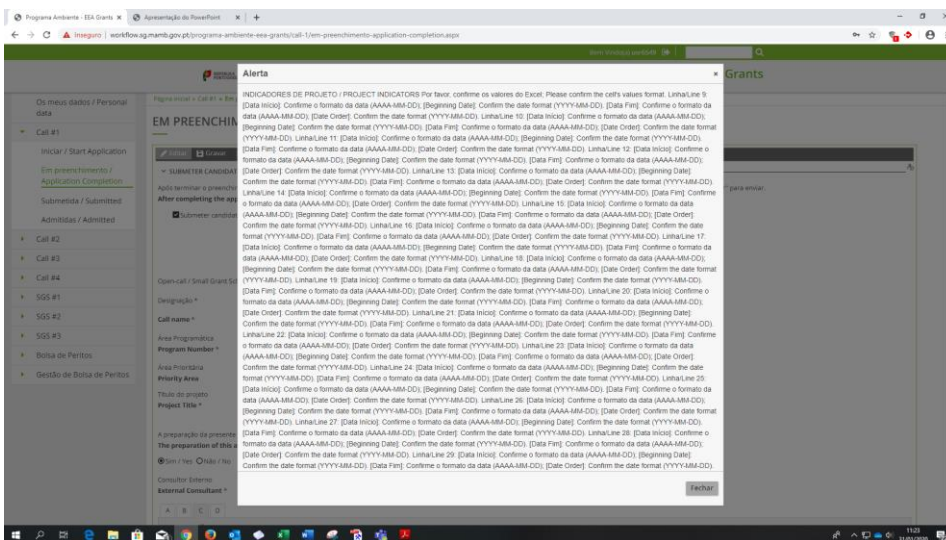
Programa Ambiente - EEA Grants ×
Apresentação do PowerPoint ×
Inseguro | workflow.sg.mamb.gov.pt/programa-ambiente-eea-grants/call-1/em-preenchimento-application-completion.aspx

Grants

Os meus dados / Personal data
Call #1
Iniciar / Start Application
Em preenchimento / Application Completion
Submetida / Submitted
Admitidas / Admitted
Call #2
Call #3
Call #4
SGS #1
SGS #2
SGS #3
Bolsa de Peritos
Gestão de Bolsa de Peritos

EM PREENCHIM

SUBMETER CANDIDAT
After completing the app
Submeter candidat
Open-call / Small Grant Sc
Designação *
Call name *
Área Programática
Program Number *
Área Prioritária
Priority Area
Título do projeto
Project Title *
A preparação da presente
The preparation of this a
Sim / Yes  Não / No
Consultor Externo
External Consultant *

para enviar.

Alerta ×

INDICADORES DE PROJETO / PROJECT INDICATORS Por favor, confirme os valores do Excel; Please confirm the cell's values format. Linha/Line 9: [Data Início]: Confirme o formato da data (AAAA-MM-DD); [Beginning Date]: Confirm the date format (YYYY-MM-DD); [Data Fim]: Confirme o formato da data (AAAA-MM-DD); [Date Order]: Confirm the date format (YYYY-MM-DD). Linha/Line 10: [Data Início]: Confirme o formato da data (AAAA-MM-DD); [Beginning Date]: Confirm the date format (YYYY-MM-DD); [Data Fim]: Confirme o formato da data (AAAA-MM-DD); [Date Order]: Confirm the date format (YYYY-MM-DD). Linha/Line 11: [Data Início]: Confirme o formato da data (AAAA-MM-DD); [Beginning Date]: Confirm the date format (YYYY-MM-DD); [Data Fim]: Confirme o formato da data (AAAA-MM-DD); [Date Order]: Confirm the date format (YYYY-MM-DD). Linha/Line 12: [Data Início]: Confirme o formato da data (AAAA-MM-DD); [Beginning Date]: Confirm the date format (YYYY-MM-DD); [Data Fim]: Confirme o formato da data (AAAA-MM-DD); [Date Order]: Confirm the date format (YYYY-MM-DD). Linha/Line 13: [Data Início]: Confirme o formato da data (AAAA-MM-DD); [Beginning Date]: Confirm the date format (YYYY-MM-DD); [Data Fim]: Confirme o formato da data (AAAA-MM-DD); [Date Order]: Confirm the date format (YYYY-MM-DD). Linha/Line 14: [Data Início]: Confirme o formato da data (AAAA-MM-DD); [Beginning Date]: Confirm the date format (YYYY-MM-DD); [Data Fim]: Confirme o formato da data (AAAA-MM-DD); [Date Order]: Confirm the date format (YYYY-MM-DD). Linha/Line 15: [Data Início]: Confirme o formato da data (AAAA-MM-DD); [Beginning Date]: Confirm the date format (YYYY-MM-DD); [Data Fim]: Confirme o formato da data (AAAA-MM-DD); [Date Order]: Confirm the date format (YYYY-MM-DD). Linha/Line 16: [Data Início]: Confirme o formato da data (AAAA-MM-DD); [Beginning Date]: Confirm the date format (YYYY-MM-DD); [Data Fim]: Confirme o formato da data (AAAA-MM-DD); [Date Order]: Confirm the date format (YYYY-MM-DD). Linha/Line 17: [Data Início]: Confirme o formato da data (AAAA-MM-DD); [Beginning Date]: Confirm the date format (YYYY-MM-DD); [Data Fim]: Confirme o formato da data (AAAA-MM-DD); [Date Order]: Confirm the date format (YYYY-MM-DD). Linha/Line 18: [Data Início]: Confirme o formato da data (AAAA-MM-DD); [Beginning Date]: Confirm the date format (YYYY-MM-DD); [Data Fim]: Confirme o formato da data (AAAA-MM-DD); [Date Order]: Confirm the date format (YYYY-MM-DD). Linha/Line 19: [Data Início]: Confirme o formato da data (AAAA-MM-DD); [Beginning Date]: Confirm the date format (YYYY-MM-DD); [Data Fim]: Confirme o formato da data (AAAA-MM-DD); [Date Order]: Confirm the date format (YYYY-MM-DD). Linha/Line 20: [Data Início]: Confirme o formato da data (AAAA-MM-DD); [Beginning Date]: Confirm the date format (YYYY-MM-DD); [Data Fim]: Confirme o formato da data (AAAA-MM-DD); [Date Order]: Confirm the date format (YYYY-MM-DD). Linha/Line 21: [Data Início]: Confirme o formato da data (AAAA-MM-DD); [Beginning Date]: Confirm the date format (YYYY-MM-DD); [Data Fim]: Confirme o formato da data (AAAA-MM-DD); [Date Order]: Confirm the date format (YYYY-MM-DD). Linha/Line 22: [Data Início]: Confirme o formato da data (AAAA-MM-DD); [Beginning Date]: Confirm the date format (YYYY-MM-DD); [Data Fim]: Confirme o formato da data (AAAA-MM-DD); [Date Order]: Confirm the date format (YYYY-MM-DD). Linha/Line 23: [Data Início]: Confirme o formato da data (AAAA-MM-DD); [Beginning Date]: Confirm the date format (YYYY-MM-DD); [Data Fim]: Confirme o formato da data (AAAA-MM-DD); [Date Order]: Confirm the date format (YYYY-MM-DD). Linha/Line 24: [Data Início]: Confirme o formato da data (AAAA-MM-DD); [Beginning Date]: Confirm the date format (YYYY-MM-DD); [Data Fim]: Confirme o formato da data (AAAA-MM-DD); [Date Order]: Confirm the date format (YYYY-MM-DD). Linha/Line 25: [Data Início]: Confirme o formato da data (AAAA-MM-DD); [Beginning Date]: Confirm the date format (YYYY-MM-DD); [Data Fim]: Confirme o formato da data (AAAA-MM-DD); [Date Order]: Confirm the date format (YYYY-MM-DD). Linha/Line 26: [Data Início]: Confirme o formato da data (AAAA-MM-DD); [Beginning Date]: Confirm the date format (YYYY-MM-DD); [Data Fim]: Confirme o formato da data (AAAA-MM-DD); [Date Order]: Confirm the date format (YYYY-MM-DD). Linha/Line 27: [Data Início]: Confirme o formato da data (AAAA-MM-DD); [Beginning Date]: Confirm the date format (YYYY-MM-DD); [Data Fim]: Confirme o formato da data (AAAA-MM-DD); [Date Order]: Confirm the date format (YYYY-MM-DD). Linha/Line 28: [Data Início]: Confirme o formato da data (AAAA-MM-DD); [Beginning Date]: Confirm the date format (YYYY-MM-DD); [Data Fim]: Confirme o formato da data (AAAA-MM-DD); [Date Order]: Confirm the date format (YYYY-MM-DD). Linha/Line 29: [Data Início]: Confirme o formato da data (AAAA-MM-DD); [Beginning Date]: Confirm the date format (YYYY-MM-DD); [Data Fim]: Confirme o formato da data (AAAA-MM-DD); [Date Order]: Confirm the date format (YYYY-MM-DD).

Fechar

1123
31/01/2020